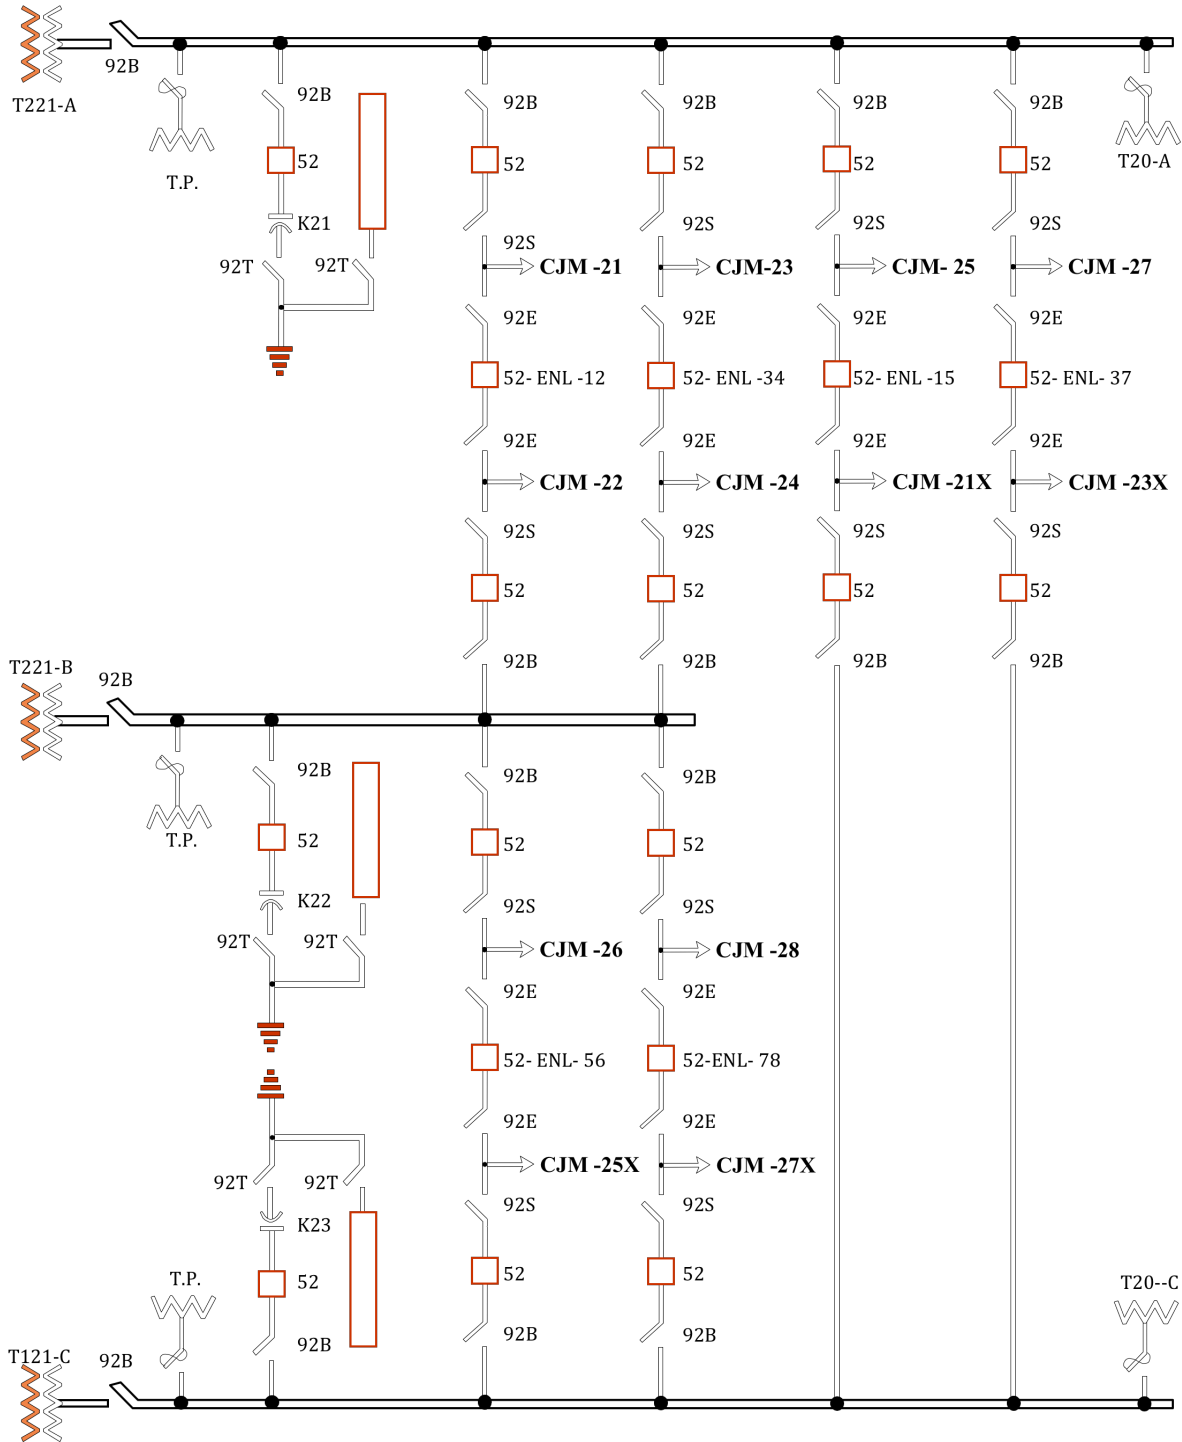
T221-A
92B
T.P.
92B
52
K21
92T
92T
92B
52
92S
CJM -21
92E
52- ENL -12
92E
CJM -22
92S
52
92B
92B
52
92S
CJM -23
92E
52- ENL -34
92E
CJM -24
92S
52
92B
92B
52
92S
CJM- 25
92E
52- ENL -15
92E
CJM -21X
92S
52
92B
92B
52
92S
CJM -27
92E
52- ENL- 37
92E
CJM -23X
92S
52
92B
T20-A

T221-B
92B
T.P.
92B
52
K22
92T
92T
92T
92T
K23
52
92B
92B
52
92S
CJM -26
92E
52- ENL- 56
92E
CJM -25X
92S
52
92B
92B
52
92S
CJM -28
92E
52-ENL- 78
92E
CJM -27X
92S
52
92B

T.P.
T121-C
92B
T20--C